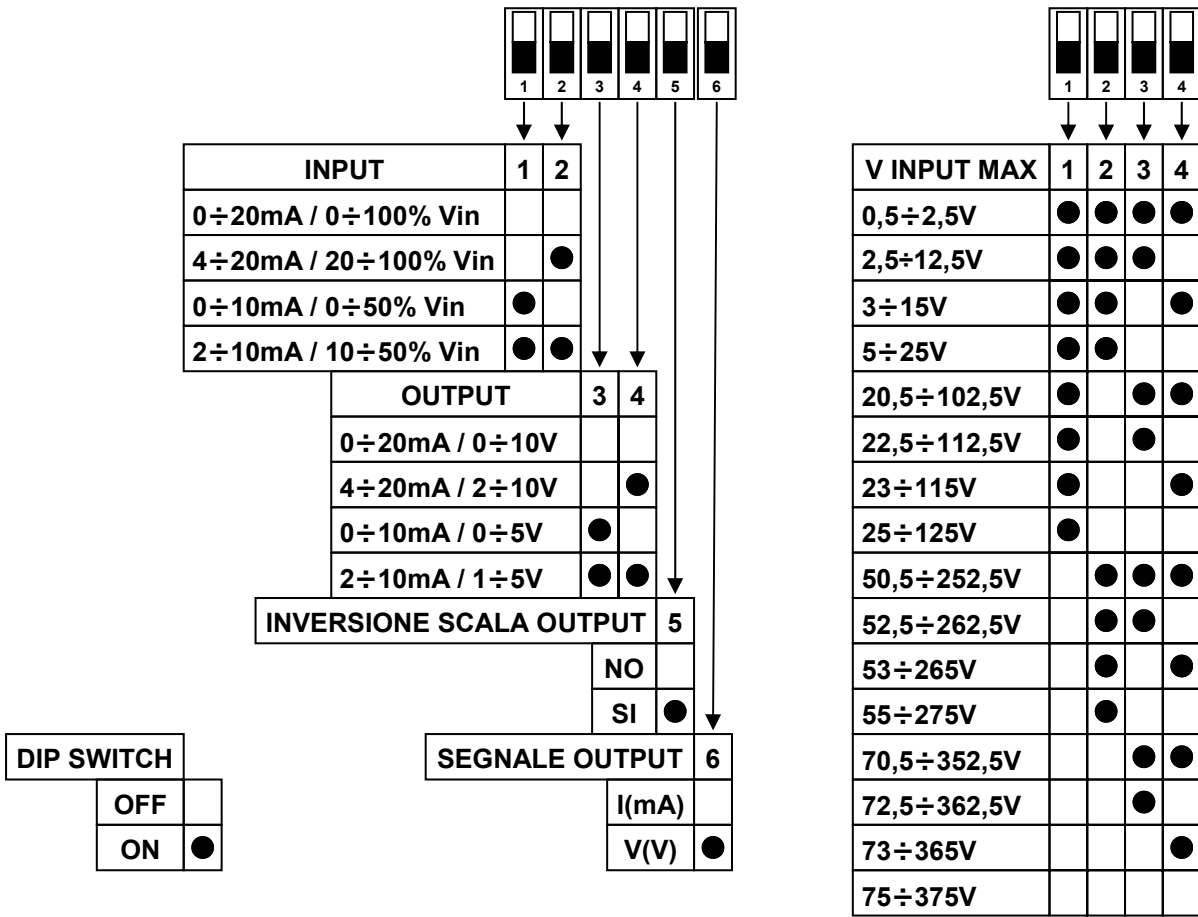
1 2 3 4 5 6

| INPUT | 1 | 2 |
|---|---|---|
| 0÷20mA / 0÷100% Vin | | |
| 4÷20mA / 20÷100% Vin | | ● |
| 0÷10mA / 0÷50% Vin | ● | |
| 2÷10mA / 10÷50% Vin | ● | ● |

| OUTPUT | 3 | 4 |
|---|---|---|
| 0÷20mA / 0÷10V | | |
| 4÷20mA / 2÷10V | | ● |
| 0÷10mA / 0÷5V | ● | |
| 2÷10mA / 1÷5V | ● | ● |

| INVERSIONE SCALA OUTPUT | 5 |
|---|---|
| NO | |
| SI | ● |

| SEGNALE OUTPUT | 6 |
|---|---|
| I(mA) | |
| V(V) | ● |

| DIP SWITCH | |
|---|---|
| OFF | |
| ON | ● |

1 2 3 4

| V INPUT MAX | 1 | 2 | 3 | 4 |
|---|---|---|---|---|
| 0,5÷2,5V | ● | ● | ● | ● |
| 2,5÷12,5V | ● | ● | ● | |
| 3÷15V | ● | ● | | ● |
| 5÷25V | ● | ● | | |
| 20,5÷102,5V | ● | | ● | ● |
| 22,5÷112,5V | ● | | ● | |
| 23÷115V | ● | | | ● |
| 25÷125V | ● | | | |
| 50,5÷252,5V | | ● | ● | ● |
| 52,5÷262,5V | | ● | ● | |
| 53÷265V | | ● | | ● |
| 55÷275V | | ● | | |
| 70,5÷352,5V | | | ● | ● |
| 72,5÷362,5V | | | ● | |
| 73÷365V | | | | ● |
| 75÷375V | | | | |